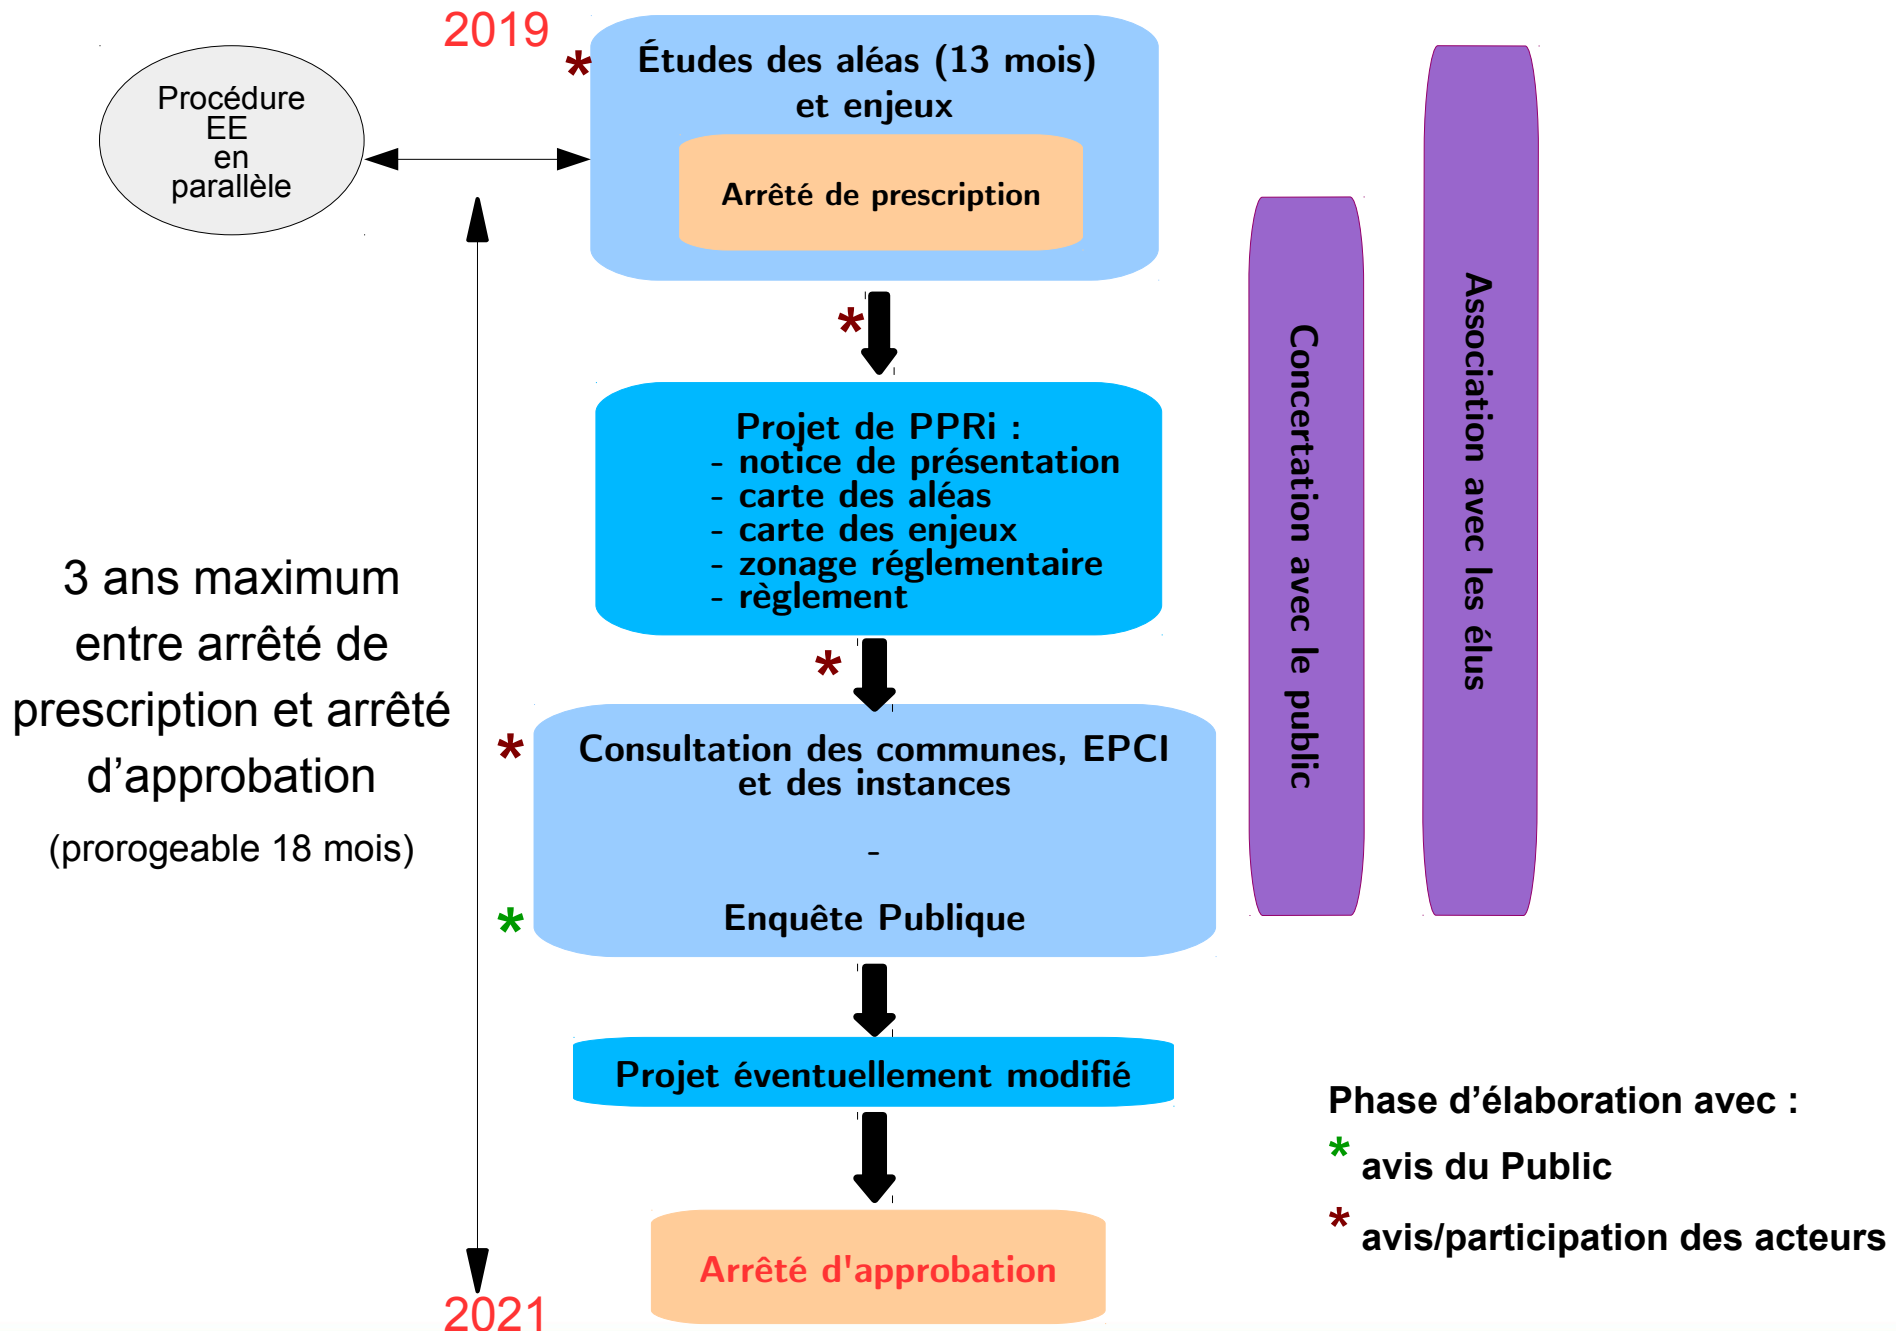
2019

Procédure EE en parallèle

* Études des aléas (13 mois) et enjeux

Arrêté de prescription

*

Projet de PPRi :
- notice de présentation
- carte des aléas
- carte des enjeux
- zonage réglementaire
- règlement

*

3 ans maximum entre arrêté de prescription et arrêté d'approbation

(prorogeable 18 mois)

* Consultation des communes, EPCI et des instances

-

* Enquête Publique

Projet éventuellement modifié

Arrêté d'approbation

2021

Concertation avec le public

Association avec les élus

Phase d'élaboration avec :

* avis du Public

* avis/participation des acteurs